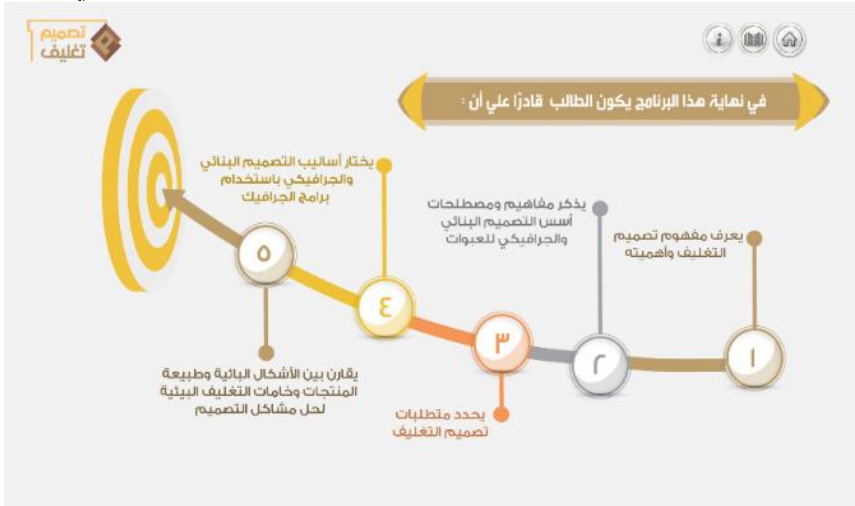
تصميم تغليف

في نهاية هذا البرنامج يكون الطالب قادرًا على أن :

يختار أساليب التصميم البنائي والجرافيكي باستخدام برامج الجرافيك

يذكر مفاهيم ومصطلحات أسس التصميم البنائي والجرافيكي للعبوات

يعرف مفهوم تصميم التغليف وأهميته

٥

٤

٣

٢

١

يقارن بين الأشكال البائية وطبيعة المنتجات وخامات التغليف البيئية لحل مشاكل التصميم

يحدد متطلبات تصميم التغليف